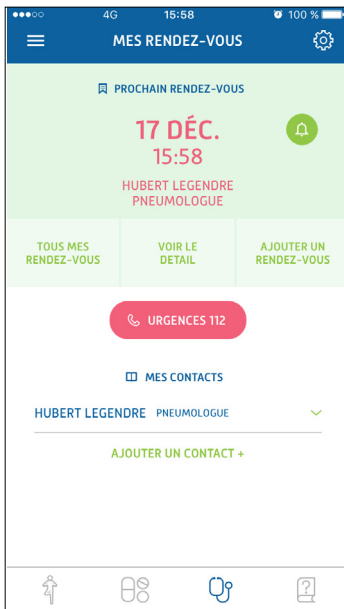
●●●○○ 4G 15:58 100 %

MES RENDEZ-VOUS

PROCHAIN RENDEZ-VOUS

17 DÉC.
15:58

HUBERT LEGENDRE
PNEUMOLOGUE

TOUS MES RENDEZ-VOUS

VOIR LE DETAIL

AJOUTER UN RENDEZ-VOUS

URGENCES 112

MES CONTACTS

HUBERT LEGENDRE PNEUMOLOGUE

AJOUTER UN CONTACT +